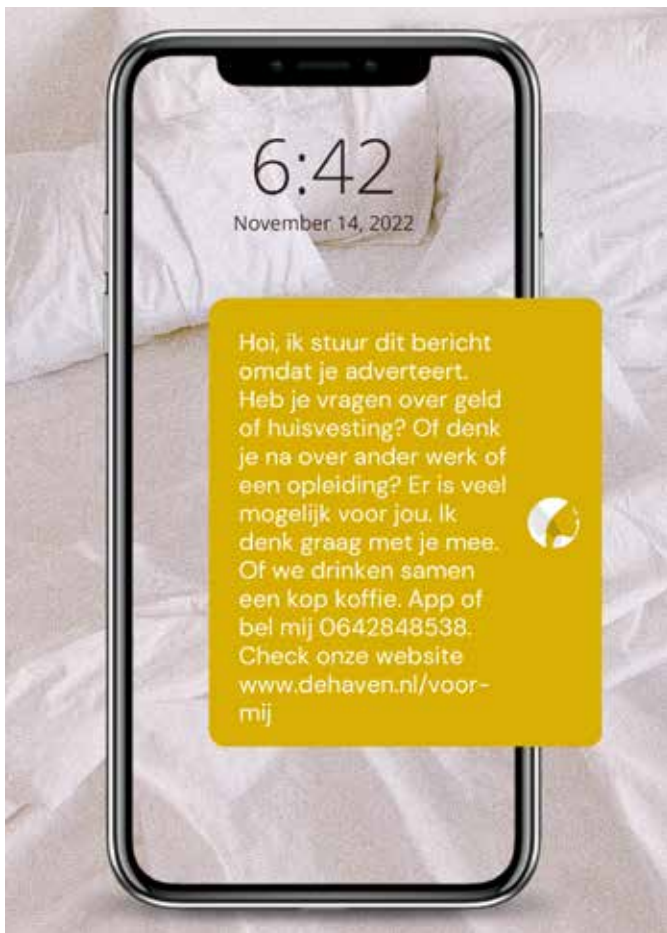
6:42
November 14, 2022

Hoi, ik stuur dit bericht omdat je adverteert. Heb je vragen over geld of huisvesting? Of denk je na over ander werk of een opleiding? Er is veel mogelijk voor jou. Ik denk graag met je mee. Of we drinken samen een kop koffie. App of bel mij 0642848538. Check onze website www.dehaven.nl/voor-mij